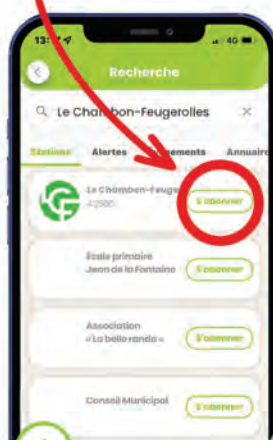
13:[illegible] 4G

Recherche

Le Chambon-Feugerolles ×

Stations Alertes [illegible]ements Annuaire

Le Chambon-Feuge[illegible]
42500

S'abonner

École primaire
Jean de la Fontaine

S'abonner

Association
« La belle rando »

S'abonner

Conseil Municipal

S'abonner